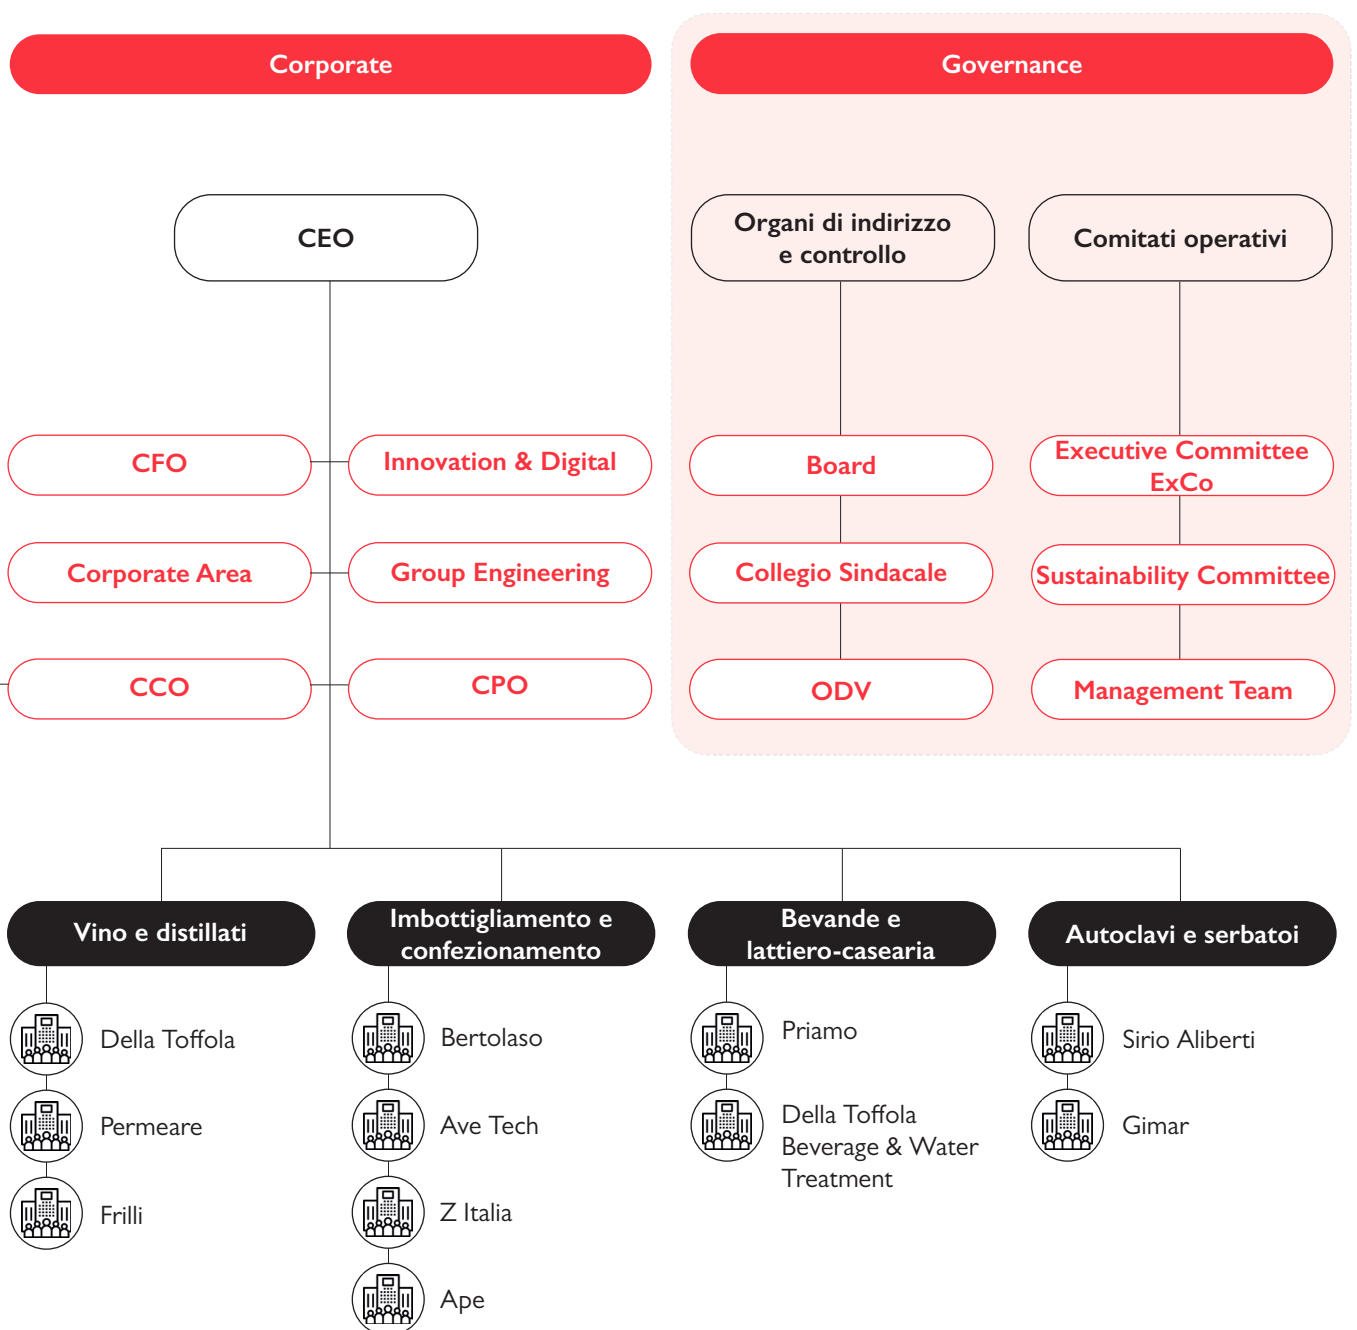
Corporate

Governance

CEO

Organi di indirizzo e controllo

Comitati operativi

CFO

Innovation & Digital

Corporate Area

Group Engineering

CCO

CPO

Board

Collegio Sindacale

ODV

Executive Committee ExCo

Sustainability Committee

Management Team

Vino e distillati

Della Toffola

Permeare

Frilli

Imbottigliamento e confezionamento

Bertolaso

Ave Tech

Z Italia

Ape

Bevande e lattiero-casearia

Priamo

Della Toffola Beverage & Water Treatment

Autoclavi e serbatoi

Sirio Aliberti

Gimar